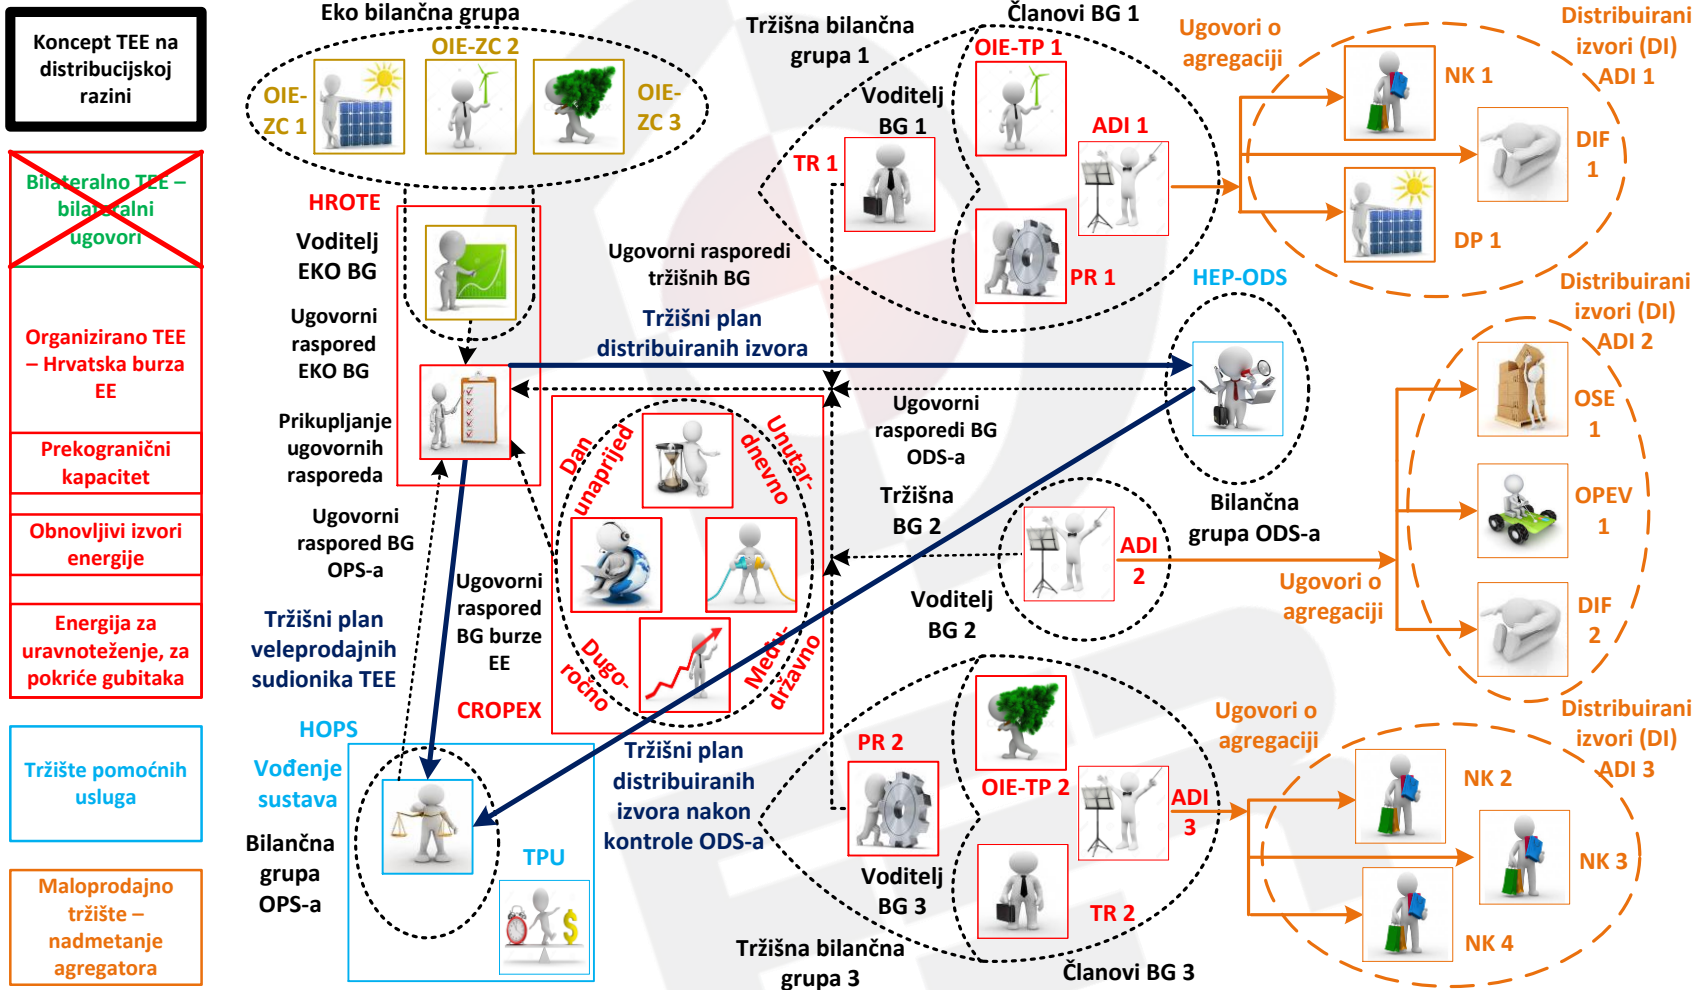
Koncept TEE na distribucijskoj razini

Bilateralno TEE – bilateralni ugovori

Organizirano TEE – Hrvatska burza EE

Prekogranični kapacitet

Obnovljivi izvori energije

Energija za uravnoteženje, za pokriće gubitaka

Tržište pomoćnih usluga

Maloprodajno tržište – nadmetanje agregatora

Eko bilančna grupa

OIE-ZC 1

OIE-ZC 2

OIE-ZC 3

HROTE

Voditelj EKO BG

Ugovorni raspored EKO BG

Prikupljanje ugovornih rasporeda

Ugovorni raspored BG OPS-a

Tržišni plan veleprodajnih sudionika TEE

HOPS

Vođenje sustava

Bilančna grupa OPS-a

TPU

Ugovorni raspored BG burze EE

CROPEX

Dan unaprijed

Unutar-dnevno

Dugo-ročno

Među-državno

Tržišna bilančna grupa 1

Članovi BG 1

OIE-TP 1

Voditelj BG 1

TR 1

ADI 1

PR 1

Ugovorni rasporedi tržišnih BG

Tržišni plan distribuiranih izvora

Ugovorni rasporedi BG ODS-a

Tržišna BG 2

ADI 2

Voditelj BG 2

HEP-ODS

Bilančna grupa ODS-a

Tržišni plan distribuiranih izvora nakon kontrole ODS-a

PR 2

OIE-TP 2

ADI 3

Voditelj BG 3

TR 2

Tržišna bilančna grupa 3

Članovi BG 3

Ugovori o agregaciji

Distribuirani izvori (DI) ADI 1

NK 1

DIF 1

DP 1

Distribuirani izvori (DI) ADI 2

OSE 1

OPEV 1

DIF 2

Ugovori o agregaciji

Ugovori o agregaciji

Distribuirani izvori (DI) ADI 3

NK 2

NK 3

NK 4